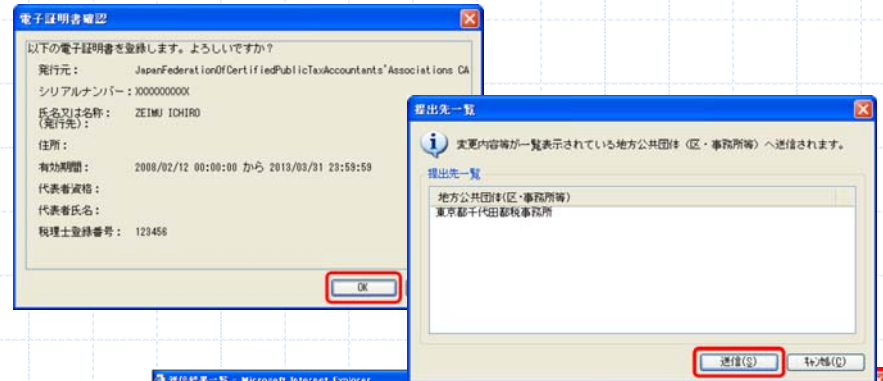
電子証明書確認

以下の電子証明書を登録します。よろしいですか？

発行元： JapanFederationOfCertifiedPublicTaxAccountants'Associations CA

シリアルナンバー：XXXXXXXXXX

氏名又は名称：（発行先）： ZEIMU ICHIRO

住所：

有効期間： 2008/02/12 00:00:00 から 2013/03/31 23:59:59

代表者資格：

代表者氏名：

税理士登録番号： 123456

OK

提出先一覧

変更内容等が一覧表示されている地方公共団体（区・事務所等）へ送信されます。

提出先一覧

| 地方公共団体（区・事務所等） |
|---|
| 東京都千代田都税事務所 |

送信(S)　キャンセル(C)

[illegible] - Microsoft Internet Explorer